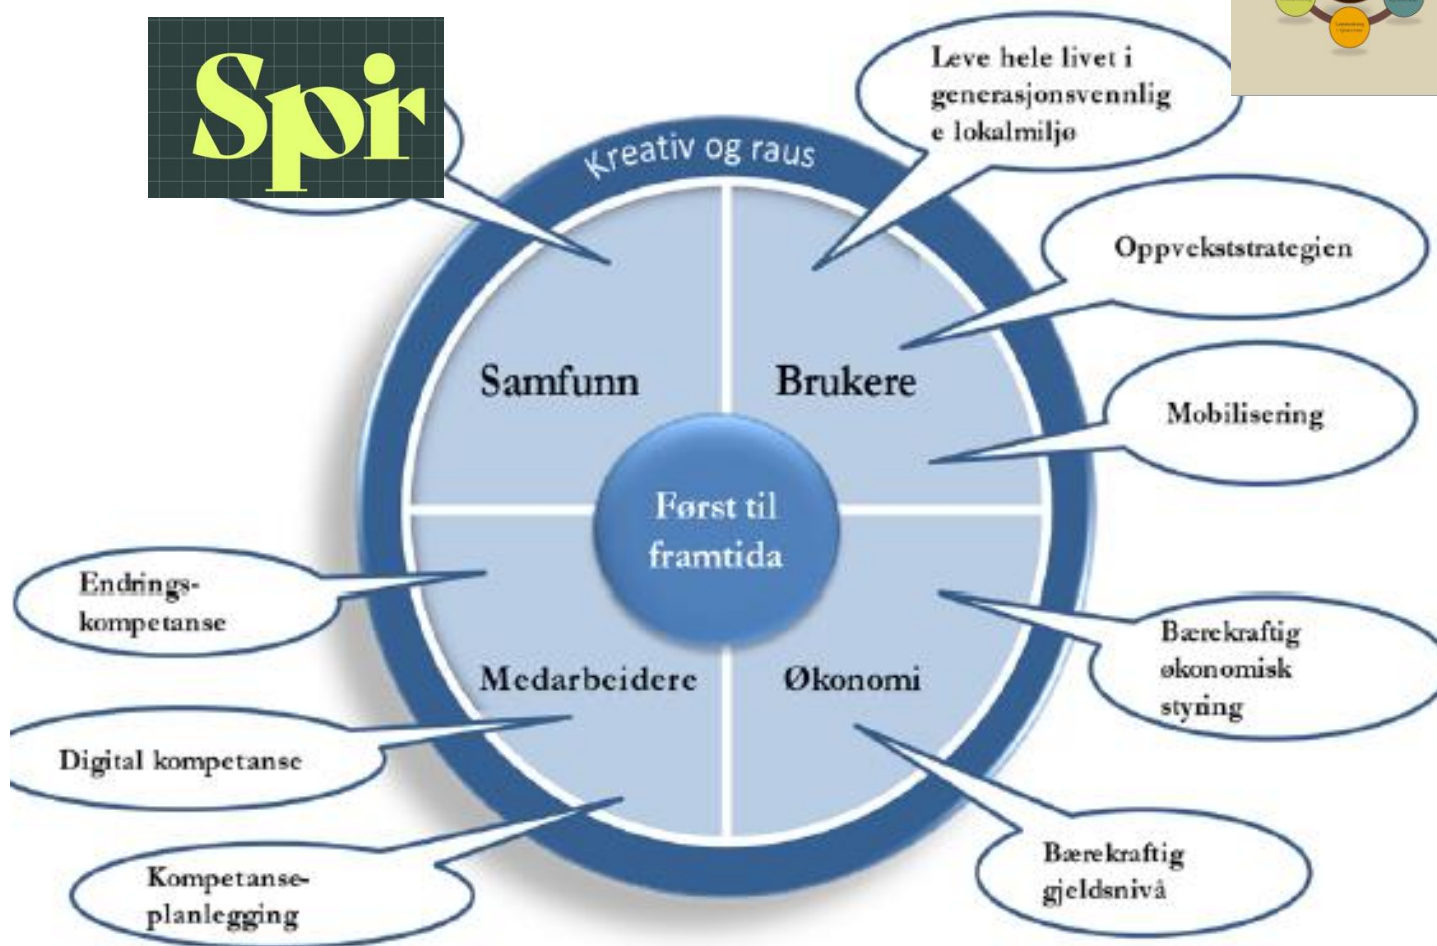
Spr

Kreativ og raus

Leve hele livet i generasjonsvennlig e lokalmiljø

Oppvekststrategien

Mobilisering

Samfunn

Brukere

Først til framtida

Medarbeidere

Økonomi

Endrings-kompetanse

Digital kompetanse

Kompetanse-planlegging

Bærekraftig økonomisk styring

Bærekraftig gjeldsnivå